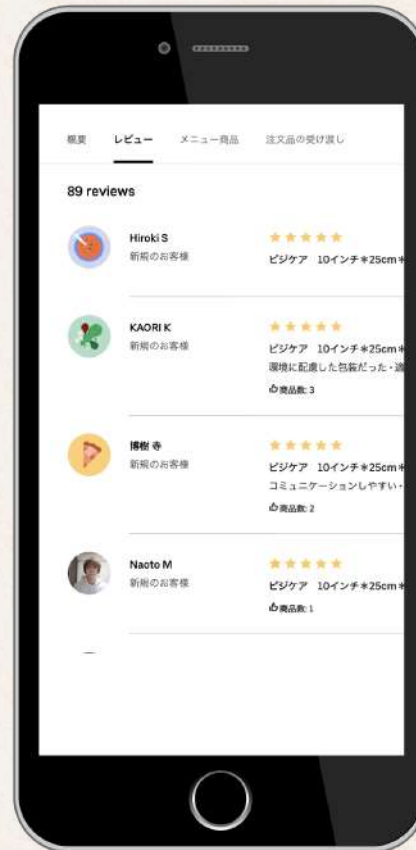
概要　レビュー　メニュー商品　注文品の受け渡し

89 reviews

Hiroki S
新規のお客様
ピジケア　10インチ＊25cm＊

KAORI K
新規のお客様
ピジケア　10インチ＊25cm＊
環境に配慮した包装だった・適
商品数: 3

博樹 寺
新規のお客様
ピジケア　10インチ＊25cm＊
コミュニケーションしやすい・
商品数: 2

Naoto M
新規のお客様
ピジケア　10インチ＊25cm＊
商品数: 1